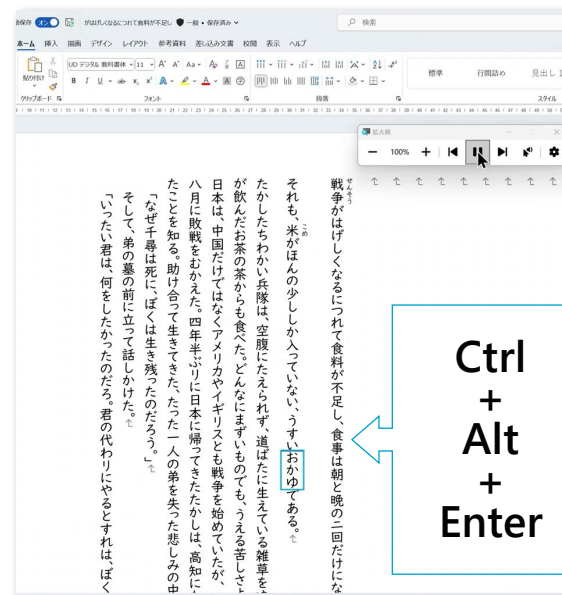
自動保存 オン 戦争がはげしくなるにつれて食料が不足し • 一般 • 保存済み
検索
ホーム 挿入 描画 デザイン レイアウト 参考資料 差し込み文書 校閲 表示 ヘルプ
貼り付け UD デジタル 教科書体 11 標準 行間詰め 見出し1
クリップボード フォント 段落 スタイル
拡大鏡
100%

戦争がはげしくなるにつれて食料が不足し、食事は朝と晩の二回だけにな
それも、米がほんの少ししか入っていない、うすいおかゆである。
たかしたちわかい兵隊は、空腹にたえられず、道ばたに生えている雑草をか
が飲んだお茶の茶がらも食べた。どんなにまずいものでも、うえる苦しさよ
日本は、中国だけではなくアメリカやイギリスとも戦争を始めていたが、
八月に敗戦をむかえた。四年半ぶりに日本に帰ってきたたかしは、高知に
たことを知る。助け合って生きてきた、たった一人の弟を失った悲しみの中
「なぜ千尋は死に、ぼくは生き残ったのだろう。」
そして、弟の墓の前に立って話しかけた。
「いったい君は、何をしたかったのだろう。君の代わりにやるとすれば、ぼく

Ctrl
+
Alt
+
Enter